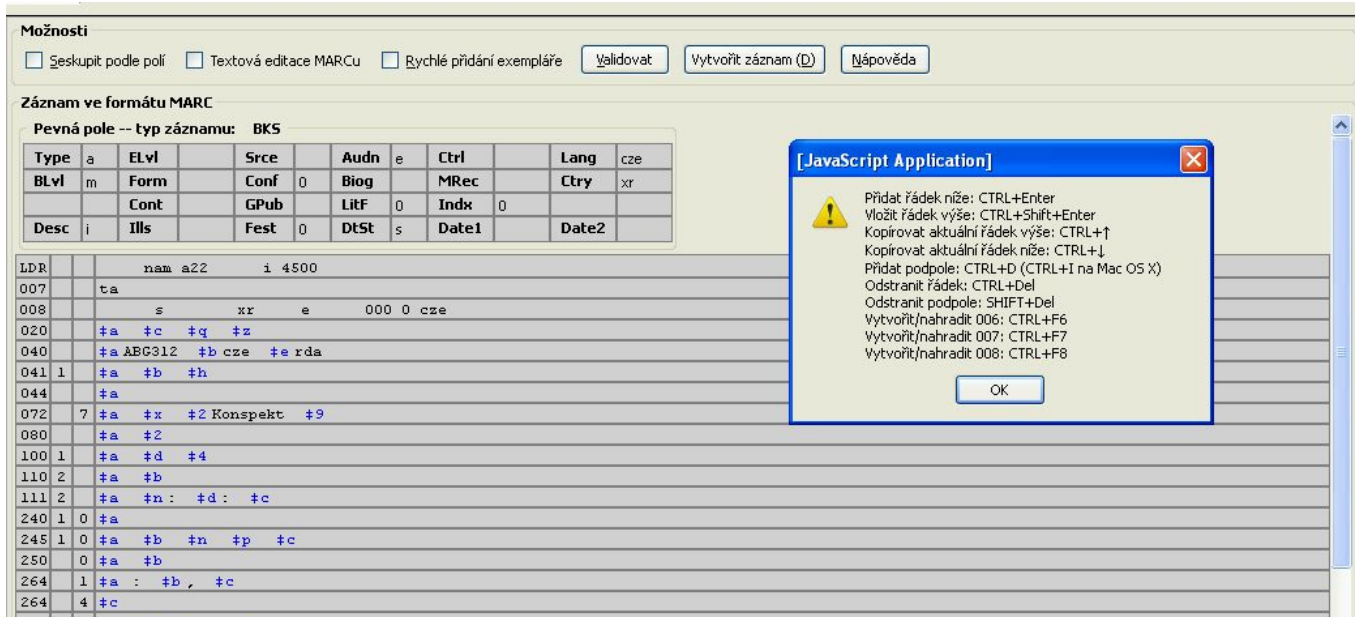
Možnosti

Seskupit podle polí  Textová editace MARCu  Rychlé přidání exempláře  Validovat  Vytvořit záznam (D)  Nápověda

Záznam ve formátu MARC

Pevná pole -- typ záznamu: BKS

| Type | a | ELvl | | Srce | | Audn | e | Ctrl | | Lang | cze |
|---|---|---|---|---|---|---|---|---|---|---|---|
| BLvl | m | Form | | Conf | 0 | Biog | | MRec | | Ctry | xr |
| | | Cont | | GPub | | LitF | 0 | Indx | 0 | | |
| Desc | i | Ills | | Fest | 0 | DtSt | s | Date1 | | Date2 | |

| | | | |
|---|---|---|---|
| LDR | | | nam a22 i 4500 |
| 007 | | | ta |
| 008 | | | s xr e 000 0 cze |
| 020 | | | ‡a ‡c ‡q ‡z |
| 040 | | | ‡a ABG312 ‡b cze ‡e rda |
| 041 | 1 | | ‡a ‡b ‡h |
| 044 | | | ‡a |
| 072 | | 7 | ‡a ‡x ‡2 Konspekt ‡9 |
| 080 | | | ‡a ‡2 |
| 100 | 1 | | ‡a ‡d ‡4 |
| 110 | 2 | | ‡a ‡b |
| 111 | 2 | | ‡a ‡n : ‡d : ‡c |
| 240 | 1 | 0 | ‡a |
| 245 | 1 | 0 | ‡a ‡b ‡n ‡p ‡c |
| 250 | | 0 | ‡a ‡b |
| 264 | | 1 | ‡a : ‡b , ‡c |
| 264 | | 4 | ‡c |

[JavaScript Application]

Přidat řádek níže: CTRL+Enter
Vložit řádek výše: CTRL+Shift+Enter
Kopírovat aktuální řádek výše: CTRL+↑
Kopírovat aktuální řádek níže: CTRL+↓
Přidat podpole: CTRL+D (CTRL+I na Mac OS X)
Odstranit řádek: CTRL+Del
Odstranit podpole: SHIFT+Del
Vytvořit/nahradit 006: CTRL+F6
Vytvořit/nahradit 007: CTRL+F7
Vytvořit/nahradit 008: CTRL+F8

OK